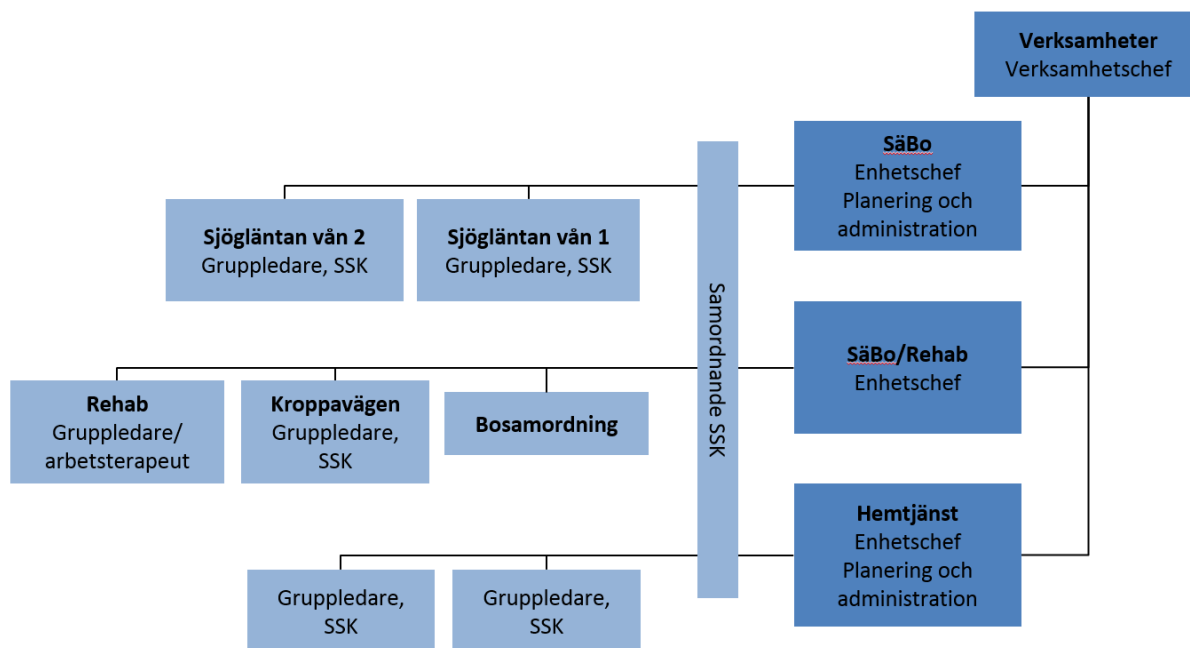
Verksamheter
Verksamhetschef

SäBo
Enhetschef
Planering och administration

Sjögläntan vån 2
Gruppledare, SSK

Sjögläntan vån 1
Gruppledare, SSK

Samordnande SSK

SäBo/Rehab
Enhetschef

Rehab
Gruppledare/ arbetsterapeut

Kroppavägen
Gruppledare, SSK

Bosamordning

Hemtjänst
Enhetschef
Planering och administration

Gruppledare, SSK

Gruppledare, SSK